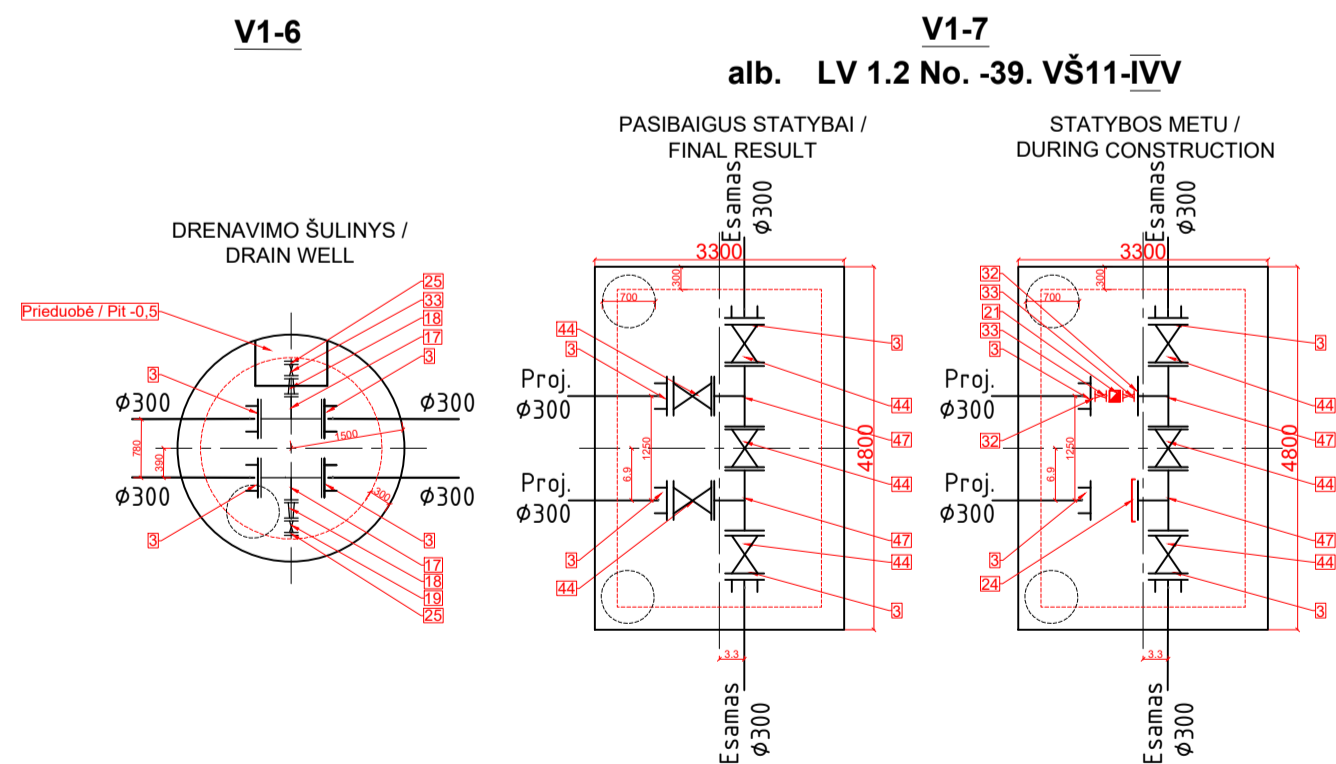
V1-6

DRENAVIMO ŠULINYS / DRAIN WELL

Prieduobė / Pit -0,5

25
33
18
17
3
3
$\phi300$
$\phi300$
780
390
1500
$\phi300$
$\phi300$
300
3
3
17
18
19
25

V1-7
alb. LV 1.2 No. -39. VŠ11-IVV

PASIBAIGUS STATYBAI / FINAL RESULT

Esamas $\phi300$
3300
300
700
44
3
Proj. $\phi300$
1250
6.9
Proj. $\phi300$
3
44
3
44
47
44
4800
47
44
3
3.3
Esamas $\phi300$

STATYBOS METU / DURING CONSTRUCTION

Esamas $\phi300$
3300
300
700
32
33
21
33
3
Proj. $\phi300$
32
1250
6.9
Proj. $\phi300$
3
24
3
44
47
44
4800
47
44
3
3.3
Esamas $\phi300$